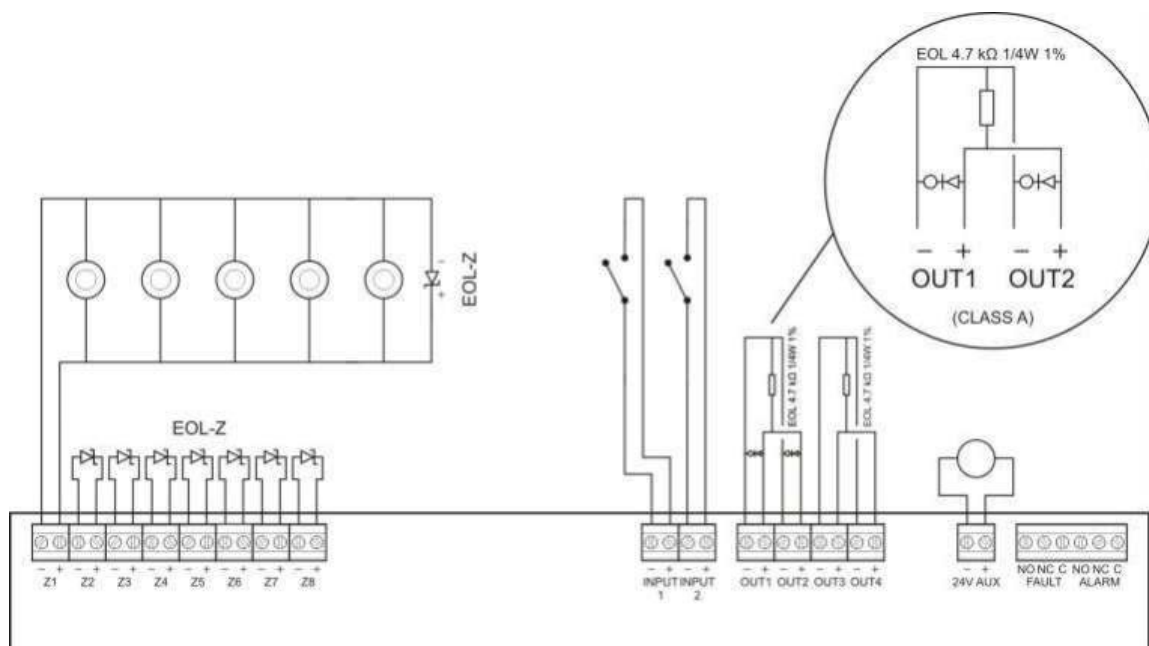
EOL 4.7 kΩ 1/4W 1%

– + – +
OUT1 OUT2
(CLASS A)

EOL-Z

EOL 4.7 kΩ 1/4W 1%

EOL 4.7 kΩ 1/4W 1%

EOL-Z

– + – + – + – + – + – + – + – +
Z1 Z2 Z3 Z4 Z5 Z6 Z7 Z8

– + – +
INPUT 1 INPUT 2

– + – + – + – +
OUT1 OUT2 OUT3 OUT4

– +
24V AUX

NO NC C NO NC C
FAULT ALARM